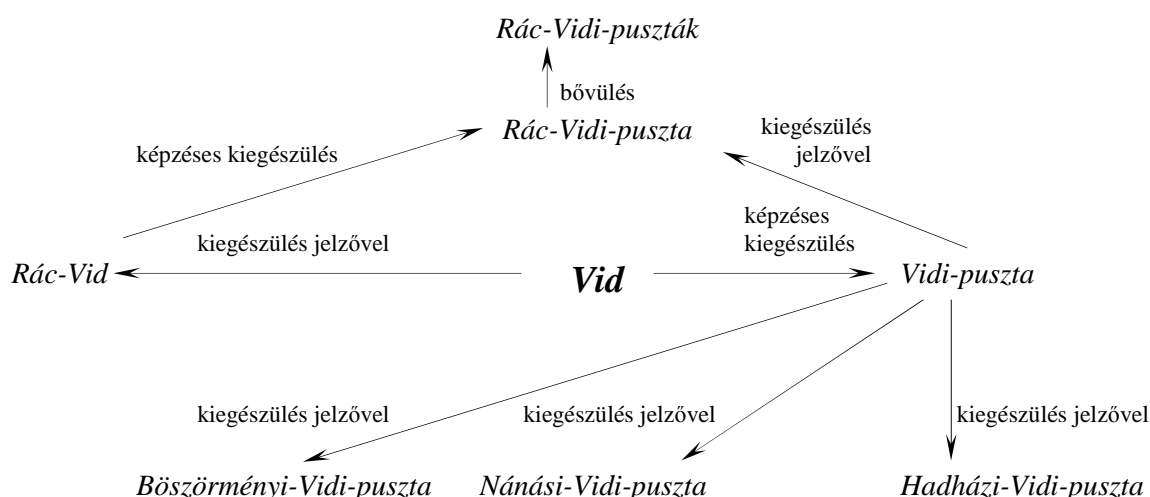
Rác-Vidi-puszták

bővülés

Rác-Vidi-puszta

kiegészülés jelzővel

képzéses kiegészülés

képzéses kiegészülés

kiegészülés jelzővel

Rác-Vid

Vid

Vidi-puszta

kiegészülés jelzővel

kiegészülés jelzővel

kiegészülés jelzővel

Böszörményi-Vidi-puszta

Nánási-Vidi-puszta

Hadházi-Vidi-puszta